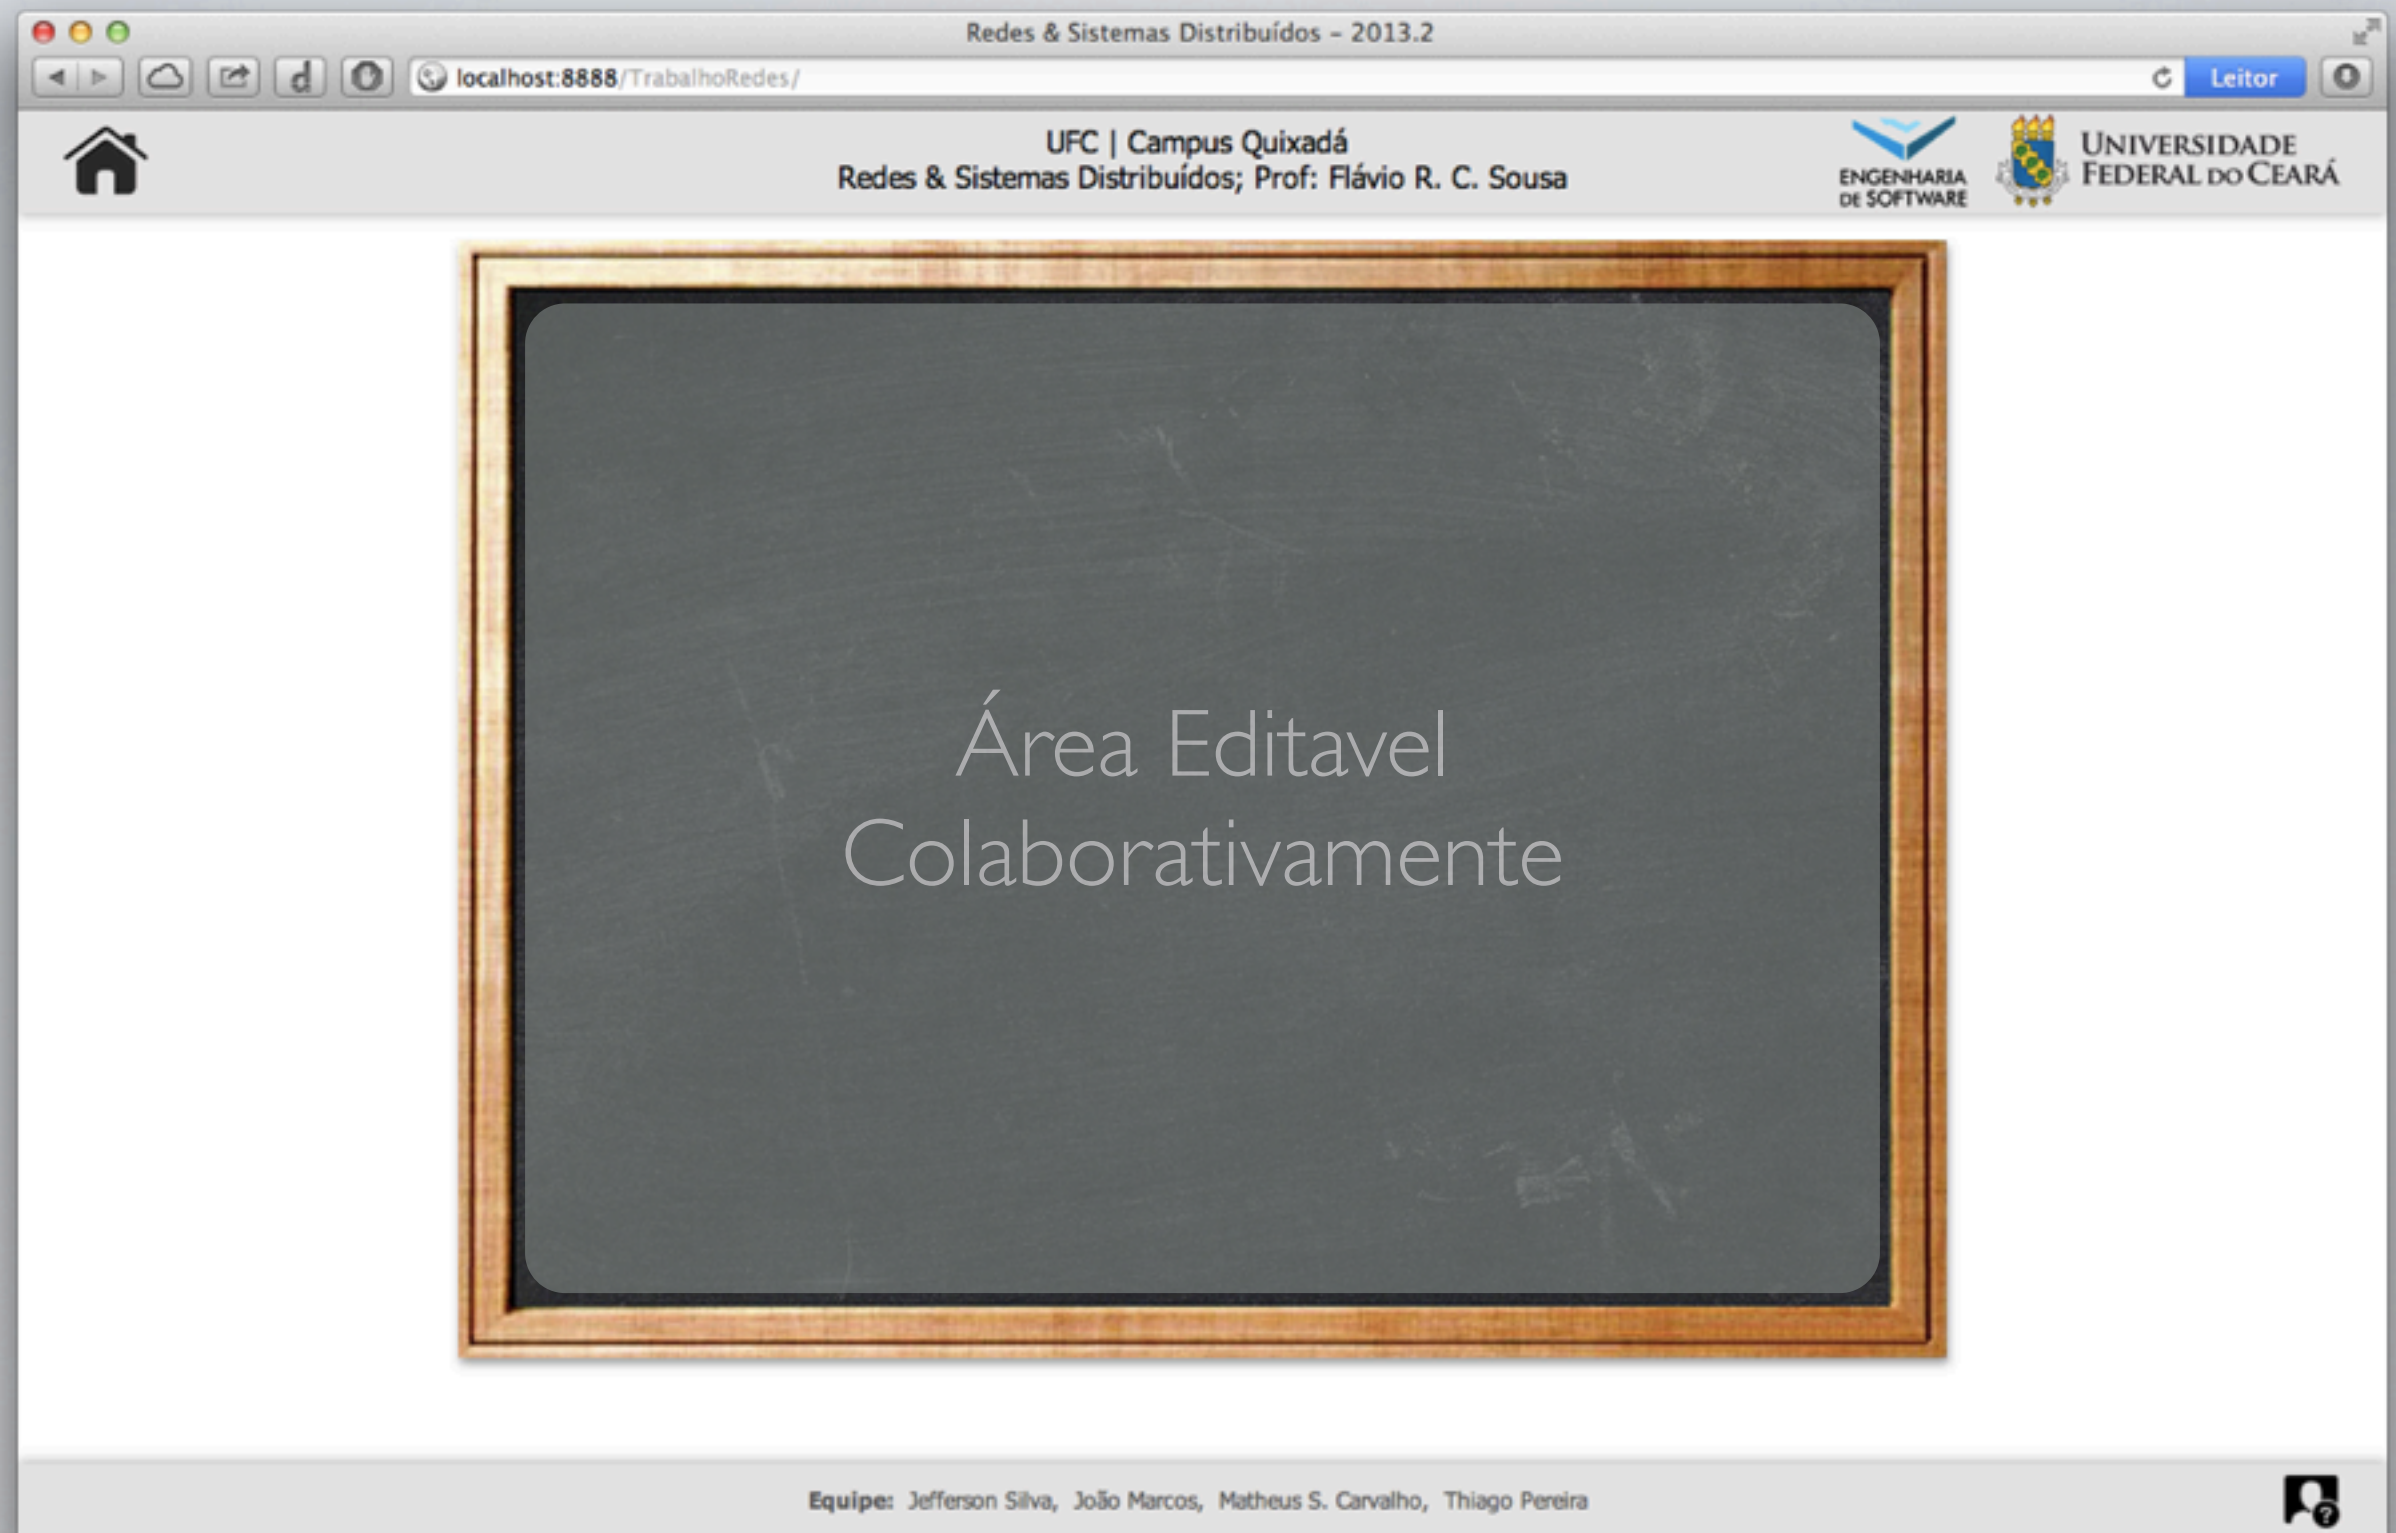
Redes & Sistemas Distribuídos - 2013.2

localhost:8888/TrabalhoRedes/

Leitor

UFC | Campus Quixadá
Redes & Sistemas Distribuídos; Prof: Flávio R. C. Sousa

ENGENHARIA DE SOFTWARE

UNIVERSIDADE FEDERAL DO CEARÁ

Área Editavel
Colaborativamente

Equipe: Jefferson Silva, João Marcos, Matheus S. Carvalho, Thiago Pereira